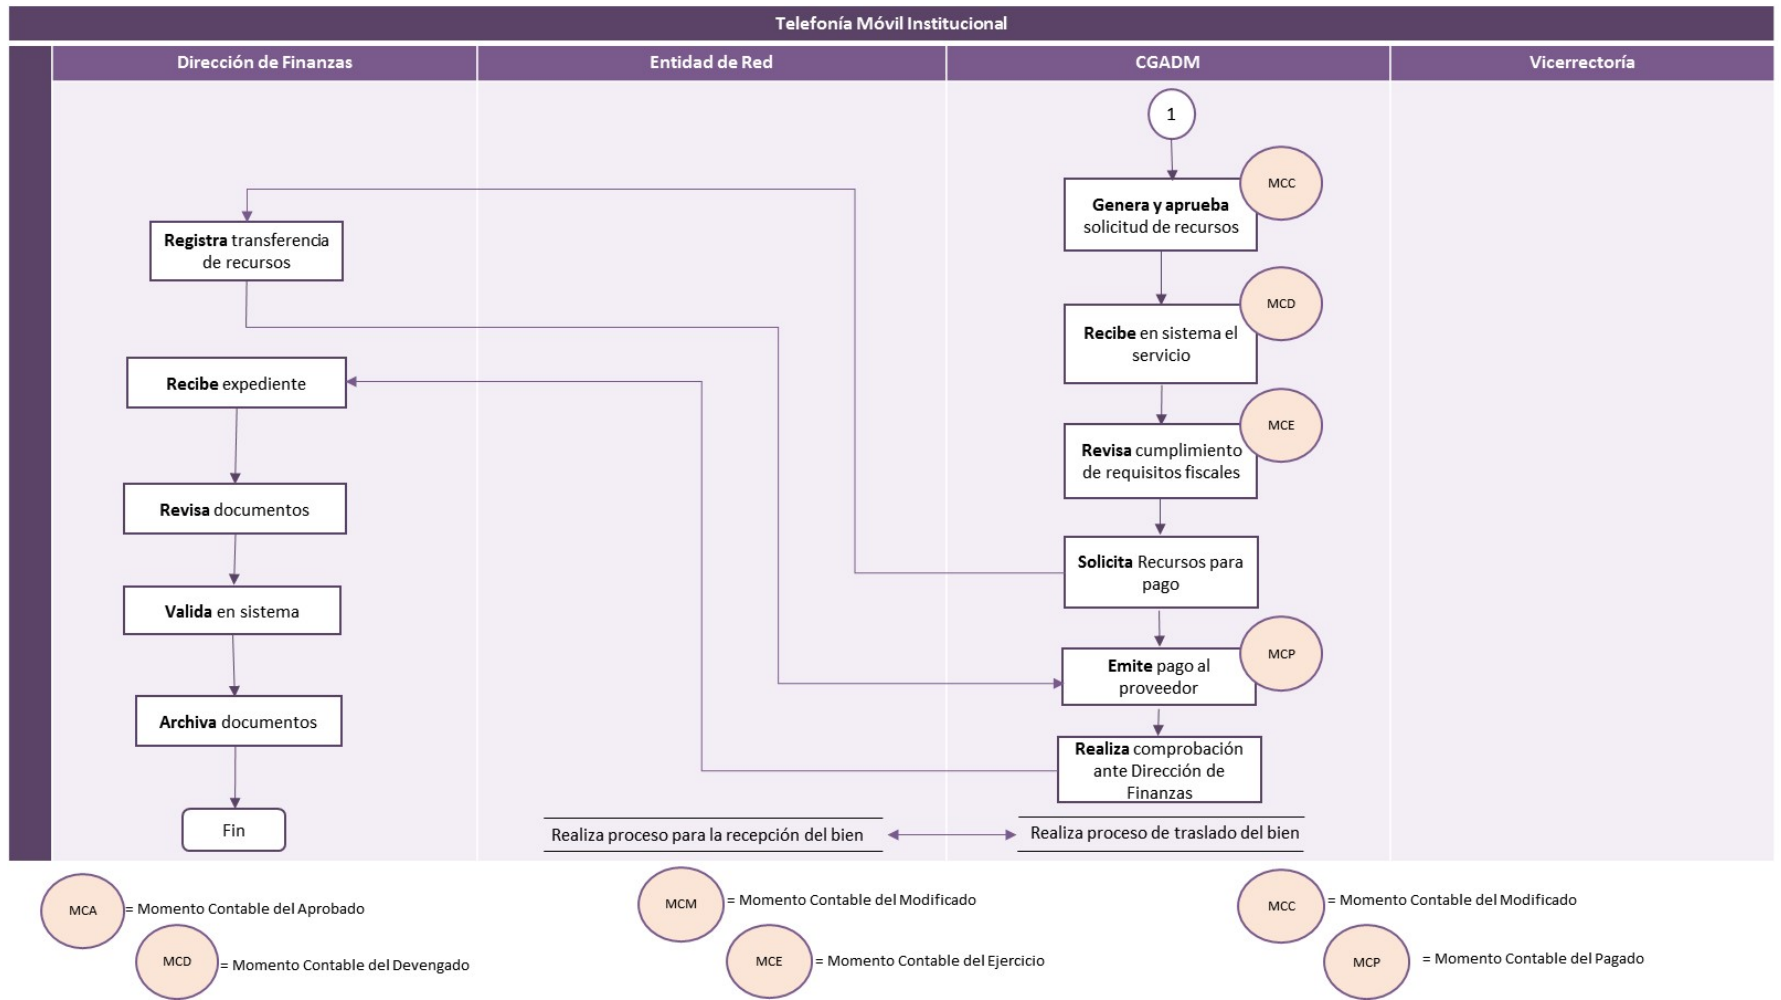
Telefonía Móvil Institucional

Dirección de Finanzas

Entidad de Red

CGADM

Vicerrectoría

1

MCC

Genera y aprueba solicitud de recursos

Registra transferencia de recursos

MCD

Recibe en sistema el servicio

Recibe expediente

MCE

Revisa cumplimiento de requisitos fiscales

Revisa documentos

Solicita Recursos para pago

Valida en sistema

MCP

Emite pago al proveedor

Archiva documentos

Realiza comprobación ante Dirección de Finanzas

Fin

Realiza proceso para la recepción del bien

Realiza proceso de traslado del bien

MCA = Momento Contable del Aprobado

MCD = Momento Contable del Devengado

MCM = Momento Contable del Modificado

MCE = Momento Contable del Ejercicio

MCC = Momento Contable del Modificado

MCP = Momento Contable del Pagado